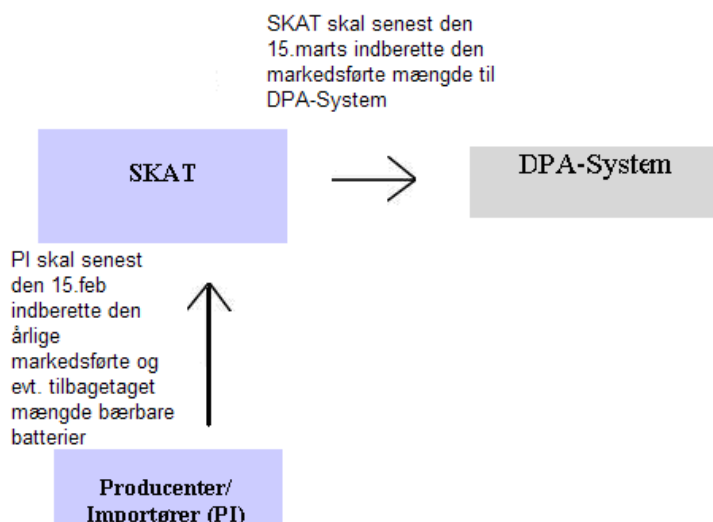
SKAT skal senest den 15.marts indberette den markedsførte mængde til DPA-System

SKAT

DPA-System

PI skal senest den 15.feb indberette den årlige markedsførte og evt. tilbagetaget mængde bærbare batterier

Producenter/ Importører (PI)